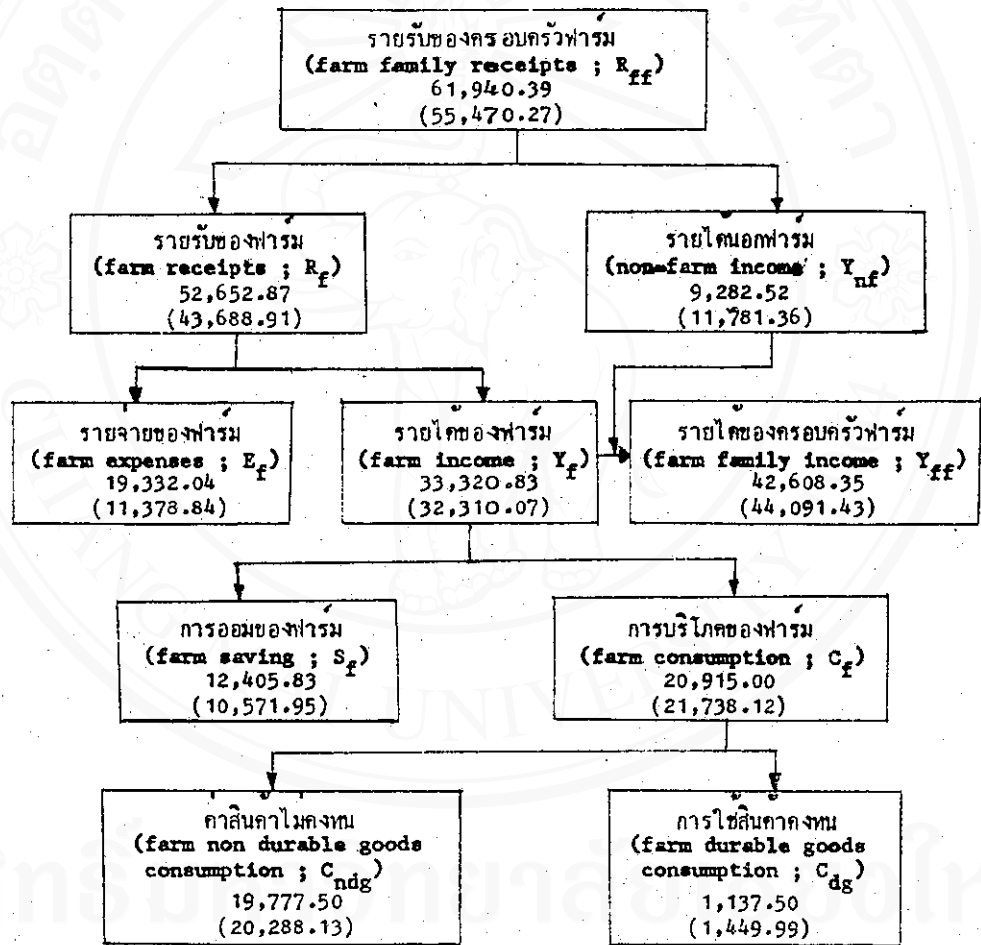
รายรับของครอบครัวฟาร์ม
(farm family receipts ; $R_{ff}$)
61,940.39
(55,470.27)

รายรับของฟาร์ม
(farm receipts ; $R_f$)
52,652.87
(43,688.91)

รายได้นอกฟาร์ม
(non-farm income ; $Y_{nf}$)
9,282.52
(11,781.36)

รายจ่ายของฟาร์ม
(farm expenses ; $E_f$)
19,332.04
(11,378.84)

รายได้ของฟาร์ม
(farm income ; $Y_f$)
33,320.83
(32,310.07)

รายได้ของครอบครัวฟาร์ม
(farm family income ; $Y_{ff}$)
42,608.35
(44,091.43)

การออมของฟาร์ม
(farm saving ; $S_f$)
12,405.83
(10,571.95)

การบริโภคของฟาร์ม
(farm consumption ; $C_f$)
20,915.00
(21,738.12)

ค่าสินค้าไม่คงทน
(farm non durable goods consumption ; $C_{ndg}$)
19,777.50
(20,288.13)

การใช้สินค้าคงทน
(farm durable goods consumption ; $C_{dg}$)
1,137.50
(1,449.99)